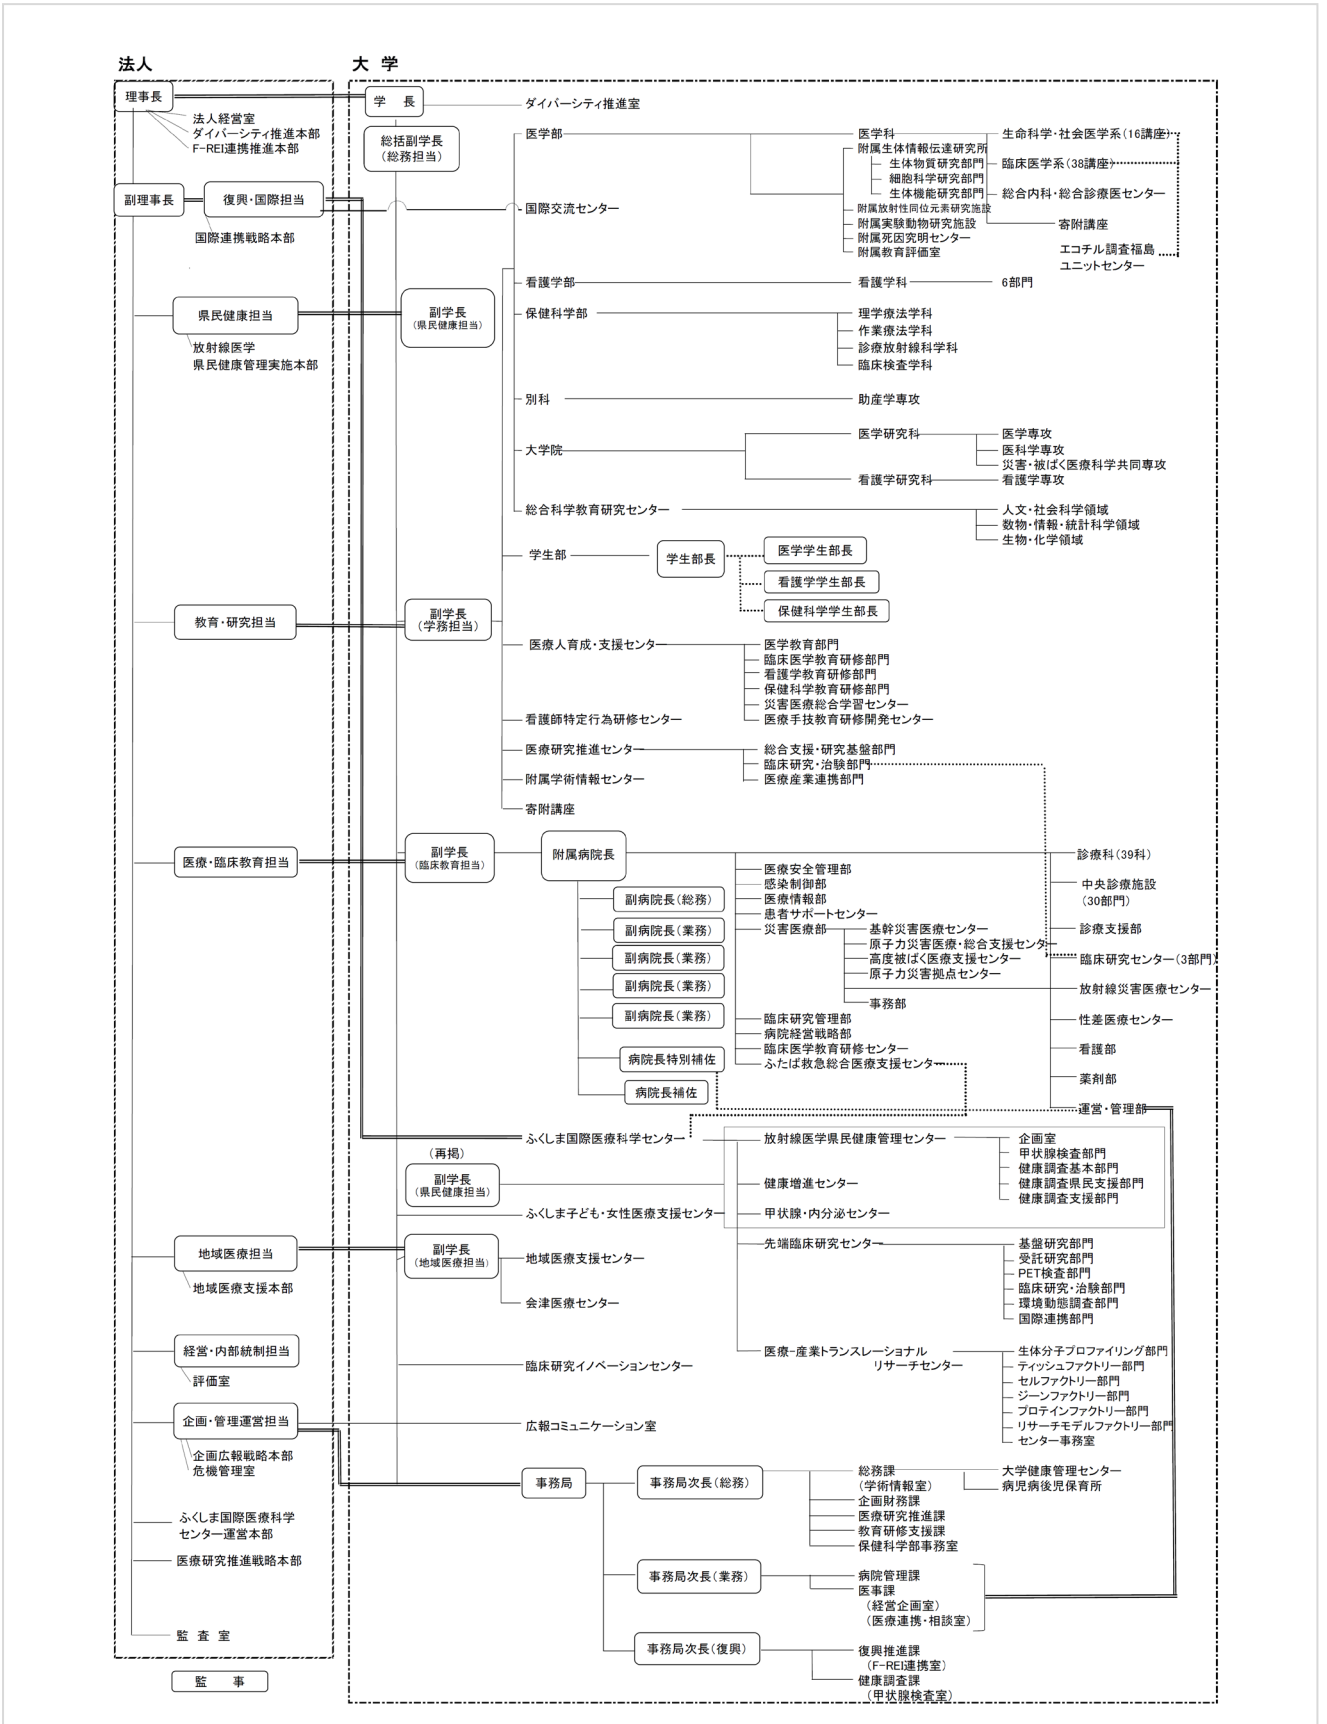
法人

大 学

理事長

法人経営室
ダイバーシティ推進本部
F-REI連携推進本部

副理事長

復興・国際担当

国際連携戦略本部

県民健康担当

放射線医学
県民健康管理実施本部

教育・研究担当

医療・臨床教育担当

地域医療担当

地域医療支援本部

経営・内部統制担当

評価室

企画・管理運営担当

企画広報戦略本部
危機管理室

ふくしま国際医療科学
センター運営本部

医療研究推進戦略本部

監 査 室

監 事

学 長

ダイバーシティ推進室

総括副学長
(総務担当)

医学部

国際交流センター

医学科

附属生体情報伝達研究所
生体物質研究部門
細胞科学研究部門
生体機能研究部門

附属放射性同位元素研究施設
附属実験動物研究施設
附属死因究明センター
附属教育評価室

生命科学・社会医学系(16講座)
臨床医学系(38講座)
総合内科・総合診療医センター

寄附講座

エコチル調査福島
ユニットセンター

看護学部

看護学科

6部門

副学長
(県民健康担当)

保健科学部

理学療法学科
作業療法学科
診療放射線科学科
臨床検査学科

別科

助産学専攻

大学院

医学研究科

医学専攻
医科学専攻
災害・被ばく医療科学共同専攻

看護学研究科

看護学専攻

総合科学教育研究センター

人文・社会科学領域
数物・情報・統計科学領域
生物・化学領域

学生部

学生部長

医学学生部長

看護学学生部長

保健科学学生部長

副学長
(学務担当)

医療人育成・支援センター

医学教育部門
臨床医学教育研修部門
看護学教育研修部門
保健科学教育研修部門
災害医療総合学習センター
医療手技教育研修開発センター

看護師特定行為研修センター

医療研究推進センター

総合支援・研究基盤部門
臨床研究・治験部門
医療産業連携部門

附属学術情報センター

寄附講座

副学長
(臨床教育担当)

附属病院長

診療科(39科)

中央診療施設
(30部門)

医療安全管理部
感染制御部
医療情報部
患者サポートセンター
災害医療部

基幹災害医療センター
原子力災害医療・総合支援センター
高度被ばく医療支援センター
原子力災害拠点センター

事務部

副病院長(総務)
副病院長(業務)
副病院長(業務)
副病院長(業務)
副病院長(業務)

病院長特別補佐

病院長補佐

診療支援部

臨床研究センター(3部門)

放射線災害医療センター

性差医療センター

看護部

薬剤部

運営・管理部

臨床研究管理部
病院経営戦略部
臨床医学教育研修センター
ふたば救急総合医療支援センター

ふくしま国際医療科学センター

(再掲)
副学長
(県民健康担当)

ふくしま子ども・女性医療支援センター

放射線医学県民健康管理センター

企画室
甲状腺検査部門
健康調査基本部門
健康調査県民支援部門
健康調査支援部門

健康増進センター

甲状腺・内分泌センター

先端臨床研究センター

基盤研究部門
受託研究部門
PET検査部門
臨床研究・治験部門
環境動態調査部門
国際連携部門

副学長
(地域医療担当)

地域医療支援センター

会津医療センター

臨床研究イノベーションセンター

医療-産業トランスレーショナル
リサーチセンター

生体分子プロファイリング部門
ティッシュファクトリー部門
セルファクトリー部門
ジーンファクトリー部門
プロテインファクトリー部門
リサーチモデルファクトリー部門
センター事務室

広報コミュニケーション室

事務局

事務局次長(総務)

総務課
(学術情報室)
企画財務課
医療研究推進課
教育研修支援課
保健科学部事務室

大学健康管理センター
病児病後児保育所

事務局次長(業務)

病院管理課
医事課
(経営企画室)
(医療連携・相談室)

事務局次長(復興)

復興推進課
(F-REI連携室)
健康調査課
(甲状腺検査室)